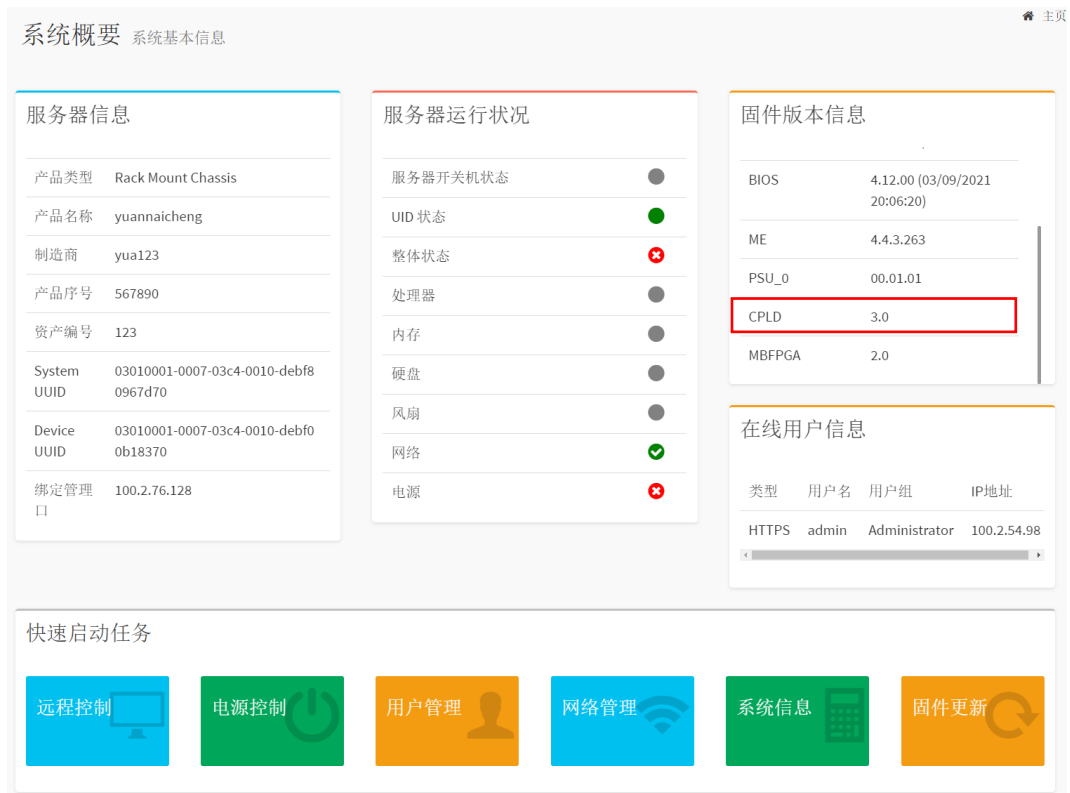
主页

系统概要 系统基本信息

服务器信息

| 产品类型 | Rack Mount Chassis |
|---|---|
| 产品名称 | yuannaicheng |
| 制造商 | yua123 |
| 产品序号 | 567890 |
| 资产编号 | 123 |
| System UUID | 03010001-0007-03c4-0010-debf80967d70 |
| Device UUID | 03010001-0007-03c4-0010-debf00b18370 |
| 绑定管理口 | 100.2.76.128 |

服务器运行状况

服务器开关机状态
UID 状态
整体状态
处理器
内存
硬盘
风扇
网络
电源

固件版本信息

| BIOS | 4.12.00 (03/09/2021 20:06:20) |
|---|---|
| ME | 4.4.3.263 |
| PSU_0 | 00.01.01 |
| CPLD | 3.0 |
| MBFPGA | 2.0 |

在线用户信息

| 类型 | 用户名 | 用户组 | IP地址 |
|---|---|---|---|
| HTTPS | admin | Administrator | 100.2.54.98 |

快速启动任务

远程控制
电源控制
用户管理
网络管理
系统信息
固件更新